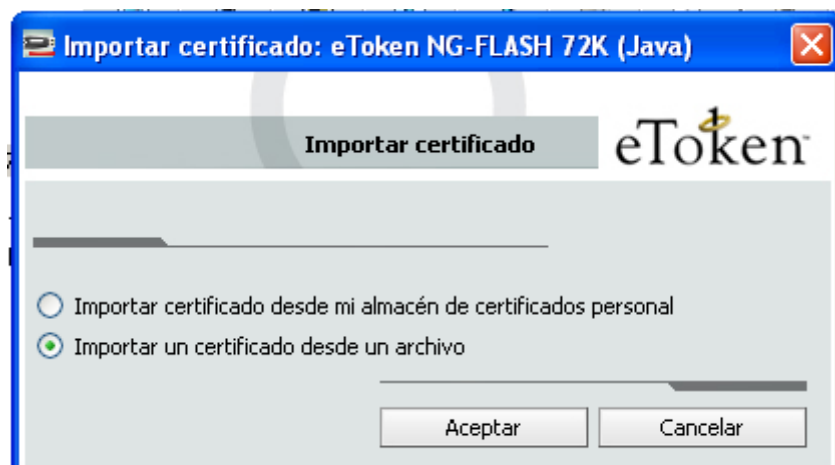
Importar certificado: eToken NG-FLASH 72K (Java)

Importar certificado

eToken

Importar certificado desde mi almacén de certificados personal

Importar un certificado desde un archivo

Aceptar

Cancelar